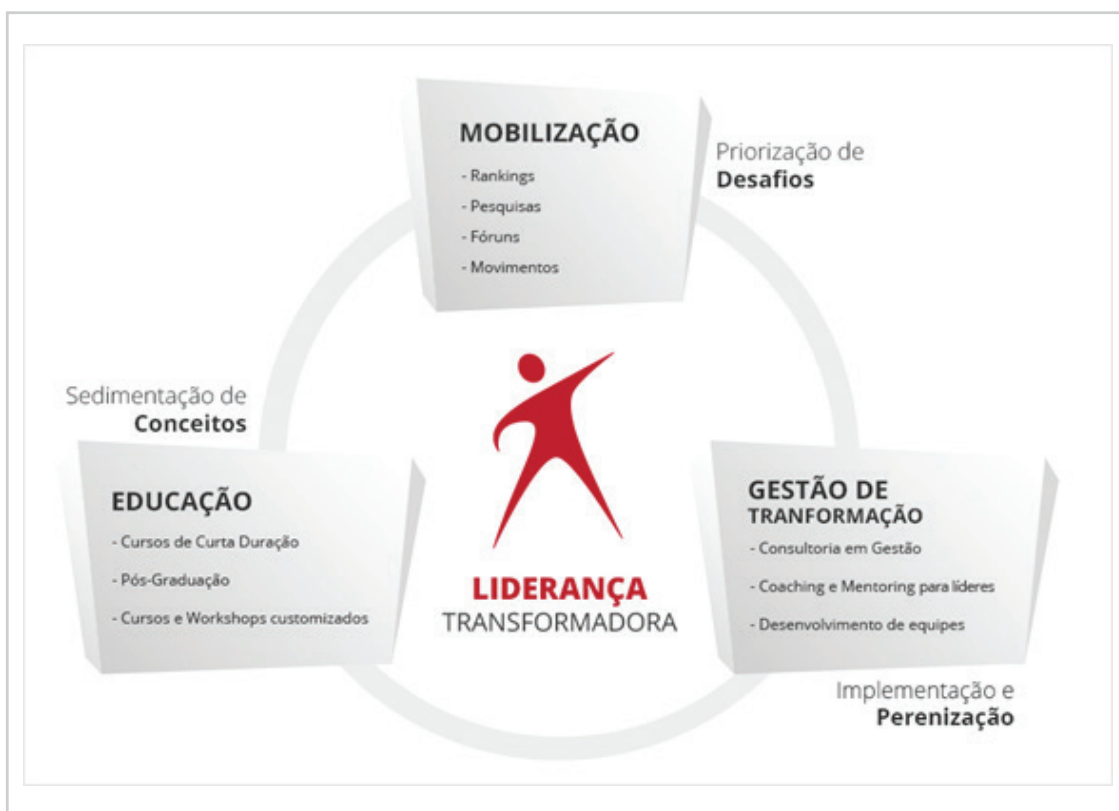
MOBILIZAÇÃO
- Rankings
- Pesquisas
- Fóruns
- Movimentos

Priorização de
Desafios

Sedimentação de
Conceitos

EDUCAÇÃO
- Cursos de Curta Duração
- Pós-Graduação
- Cursos e Workshops customizados

LIDERANÇA
TRANSFORMADORA

GESTÃO DE
TRANFORMAÇÃO
- Consultoria em Gestão
- Coaching e Mentoring para líderes
- Desenvolvimento de equipes

Implementação e
Perenização